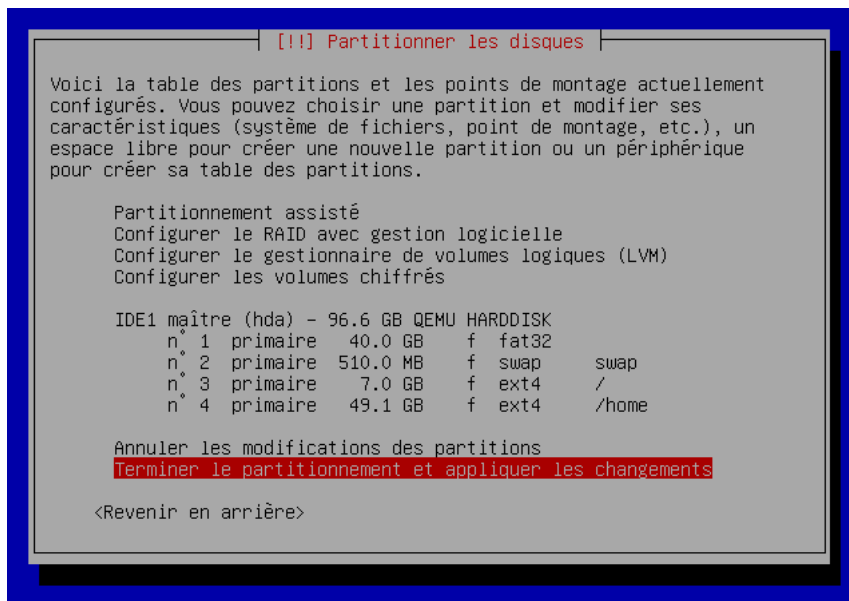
[!!] Partitionner les disques

Voici la table des partitions et les points de montage actuellement configurés. Vous pouvez choisir une partition et modifier ses caractéristiques (système de fichiers, point de montage, etc.), un espace libre pour créer une nouvelle partition ou un périphérique pour créer sa table des partitions.

Partitionnement assisté
Configurer le RAID avec gestion logicielle
Configurer le gestionnaire de volumes logiques (LVM)
Configurer les volumes chiffrés

IDE1 maître (hda) - 96.6 GB QEMU HARDDISK
n° 1 primaire 40.0 GB f fat32
n° 2 primaire 510.0 MB f swap swap
n° 3 primaire 7.0 GB f ext4 /
n° 4 primaire 49.1 GB f ext4 /home

Annuler les modifications des partitions
Terminer le partitionnement et appliquer les changements

<Revenir en arrière>